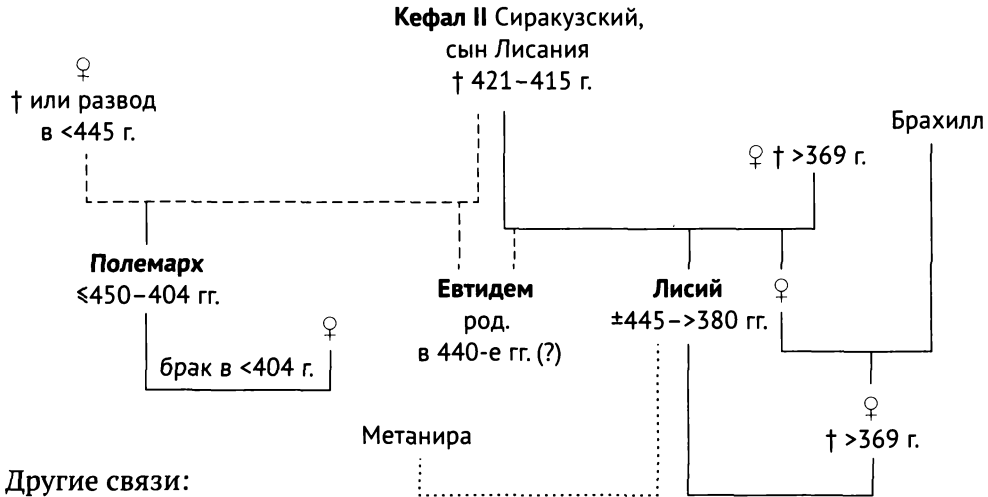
Кефал II Сиракузский, сын Лисания
† 421–415 г.

♀
† или развод в <445 г.

Брахилл

♀ † >369 г.

Полемарх
≤450–404 гг.

♀

брак в <404 г.

Евтидем
род.
в 440-е гг. (?)

Лисий
±445–>380 гг.

♀

♀
† >369 г.

Метанира

Другие связи: